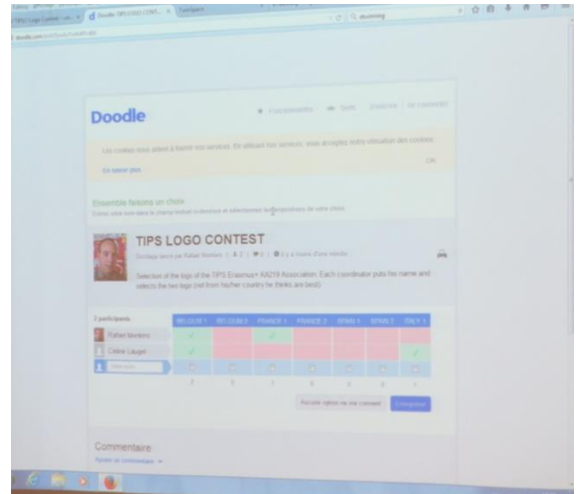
TIPS Logo Contest - vo... × | Doodle: TIPS LOGO CONT... × | Text/Space

doodle.com

Q stunning

Doodle

Fonctionnalités | Tarifs | S'inscrire | Se connecter

Les cookies nous aident à fournir nos services. En utilisant nos services, vous acceptez notre utilisation des cookies.

En savoir plus

OK

Ensemble faisons un choix

Entrez votre nom dans le champ texte ci-dessous et sélectionnez les propositions de votre choix.

TIPS LOGO CONTEST

Sondage lancé par Rafael Montero | 2 | 0 | il y a moins d'une minute

Selection of the logo of the TIPS Erasmus+ KA219 Association. Each coordinator puts his name and selects the two logo (not from his/her country he thinks are best)

| 2 participants | BELGIUM 1 | BELGIUM 2 | FRANCE 1 | FRANCE 2 | SPAIN 1 | SPAIN 2 | ITALY 1 |
|---|---|---|---|---|---|---|---|
| Rafael Montero | ✓ | | ✓ | | | | |
| Céline Laugier | | | | | | | ✓ |
| Votre nom | | | | | | | |
| | 1 | 0 | 1 | 0 | 0 | 0 | 1 |

Aucune option ne me convient | Enregistrer

Commentaire

Ajouter un commentaire